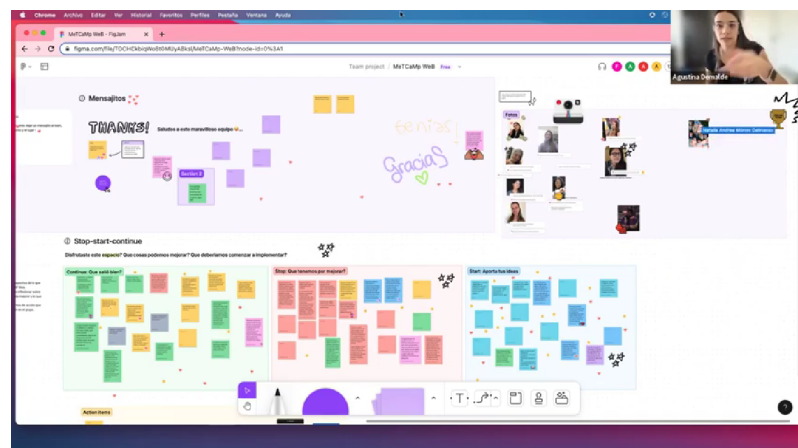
Chrome Archivo Editar Ver Historial Favoritos Perfiles Pestaña Ventana Ayuda

MeTCaMp WeB - FigJam

figma.com/file/TOCHCkbiqWo8t0MUyABksl/MeTCaMp-WeB?node-id=0%3A1

Team project / MeTCaMp WeB Free

Agustina Demalde

Mensajitos

THANKS!

Saludos a este maravilloso equipo

Gracias

Genias

Gracias

Section 3

Fotos

Natalia Andrea Alonso Galeano

Stop-start-continue

Disfrutaste este espacio? Que cosas podemos mejorar? Que deberiamos comenzar a implementar?

Continue: Que salió bien?

Stop: Que tenemos por mejorar?

Start: Aporta tus ideas

Action items

?